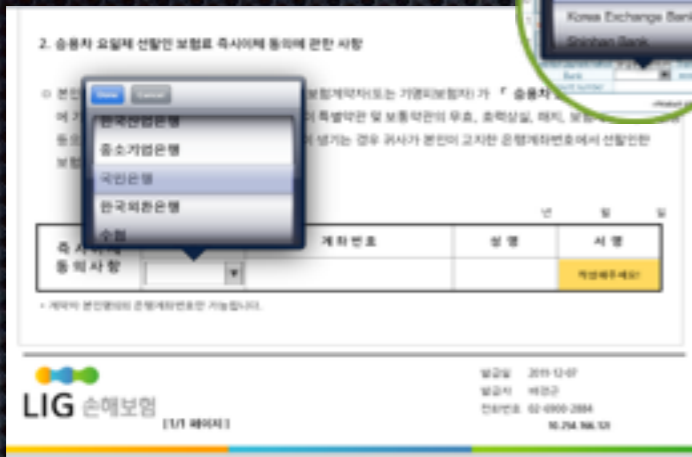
2. 승용차 요일제 선할인 보험료 즉시이체 동의에 관한 사항

Korea Exchange Bank
Shinhan Bank

Done Cancel

한국산업은행
중소기업은행
국민은행
한국외환은행
수협

○ 본인 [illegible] 보험계약자(또는 기명피보험자) 가 「 승용차 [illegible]
에 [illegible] 이 특별약관 및 보통약관의 무효, 효력상실, 해지, 보험 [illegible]
등으 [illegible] 생기는 경우 귀사가 본인이 고지한 은행계좌번호에서 선할인한
보험 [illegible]

년 월 일

| 즉 시 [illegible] 동 의 사 항 | | 계 좌 번 호 | 성 명 | 서 명 |
|---|---|---|---|---|
| | ▼ | | | 작성해주세요! |

* 계약자 본인명의의 은행계좌번호만 가능합니다.

LIG 손해보험 [1/1 페이지]

발급일 2011-12-07
발급자 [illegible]
전화번호 02-6900-2884
10.254.166.121